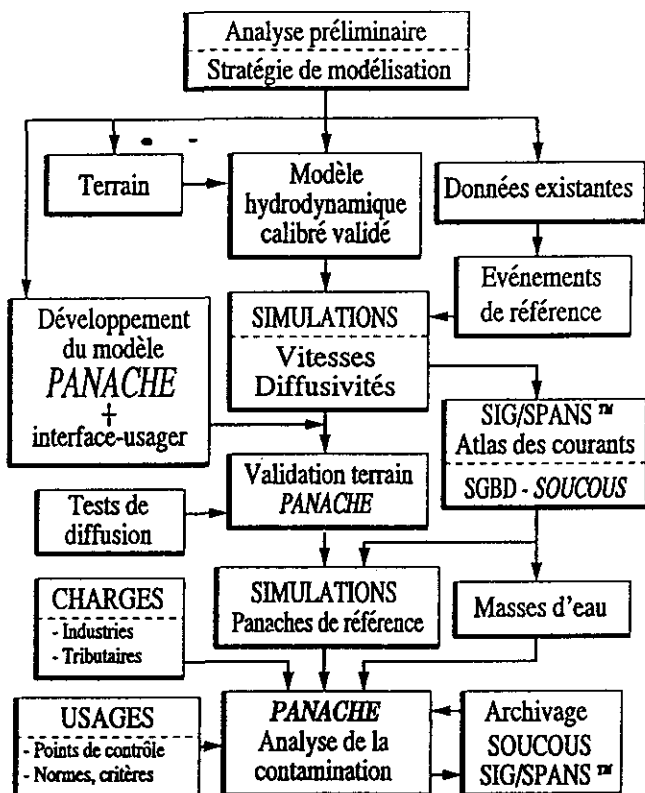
Analyse préliminaire
Stratégie de modélisation

Terrain

Modèle hydrodynamique calibré validé

Données existantes

Evénements de référence

Développement du modèle PANACHE + interface-usager

SIMULATIONS
Vitesses Diffusivités

SIG/SPANS ™
Atlas des courants
SGBD - SOUCOUS

Tests de diffusion

Validation terrain PANACHE

CHARGES
- Industries
- Tributaires

SIMULATIONS
Panaches de référence

Masses d'eau

USAGES
- Points de contrôle
- Normes, critères

PANACHE
Analyse de la contamination

Archivage
SOUCOUS
SIG/SPANS ™